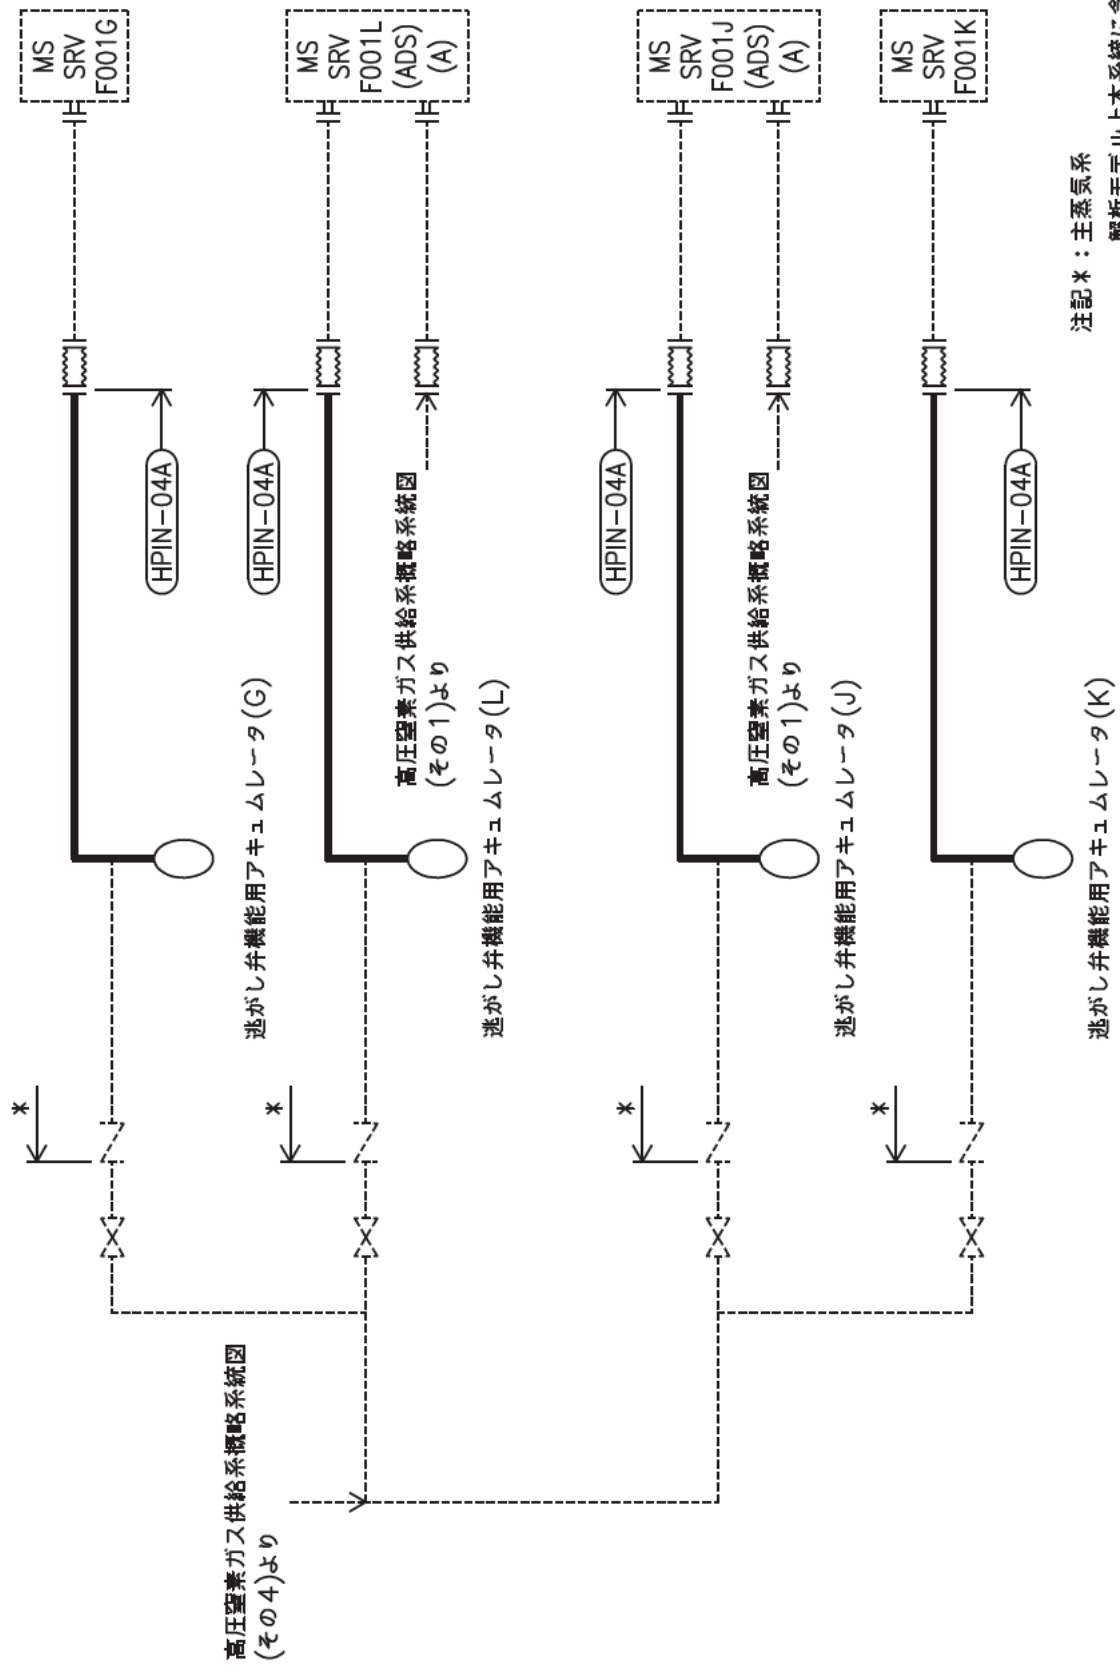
MS
SRV
F001G

MS
SRV
F001L
(ADS)
(A)

MS
SRV
F001J
(ADS)
(A)

MS
SRV
F001K

注記＊：主蒸気系
解析モデル上本系統に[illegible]

HPIN−04A

HPIN−04A

HPIN−04A

HPIN−04A

高圧窒素ガス供給系概略系統図
(その1)より

高圧窒素ガス供給系概略系統図
(その1)より

逃がし弁機能用アキュムレータ(G)

逃がし弁機能用アキュムレータ(L)

逃がし弁機能用アキュムレータ(J)

逃がし弁機能用アキュムレータ(K)

＊

＊

＊

＊

高圧窒素ガス供給系概略系統図
(その4)より